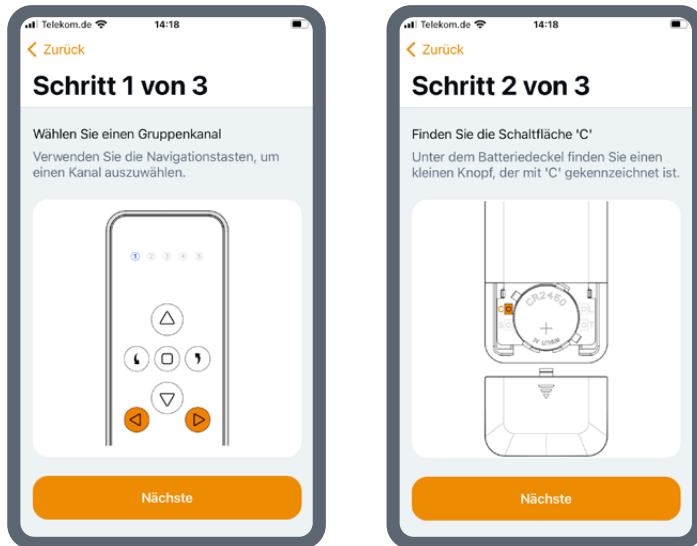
Telekom.de 14:18

< Zurück

Schritt 1 von 3

Wählen Sie einen Gruppenkanal

Verwenden Sie die Navigationstasten, um einen Kanal auszuwählen.

1 2 3 4 5

Nächste

Telekom.de 14:18

< Zurück

Schritt 2 von 3

Finden Sie die Schaltfläche 'C'

Unter dem Batteriedeckel finden Sie einen kleinen Knopf, der mit 'C' gekennzeichnet ist.

C

CR2450

+

3V LITHIUM

Nächste